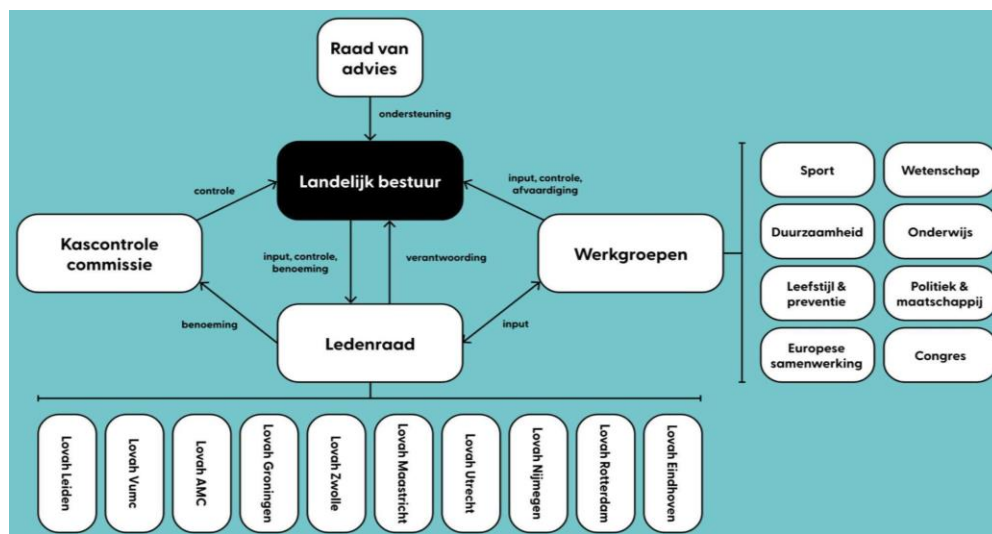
Raad van advies

ondersteuning

controle

Landelijk bestuur

input, controle, afvaardiging

Kascontrole commissie

input, controle, benoeming

verantwoording

Werkgroepen

benoeming

Ledenraad

input

Sport

Wetenschap

Duurzaamheid

Onderwijs

Leefstijl & preventie

Politiek & maatschappij

Europese samenwerking

Congres

Lovah Leiden

Lovah Vumc

Lovah AMC

Lovah Groningen

Lovah Zwolle

Lovah Maastricht

Lovah Utrecht

Lovah Nijmegen

Lovah Rotterdam

Lovah Eindhoven